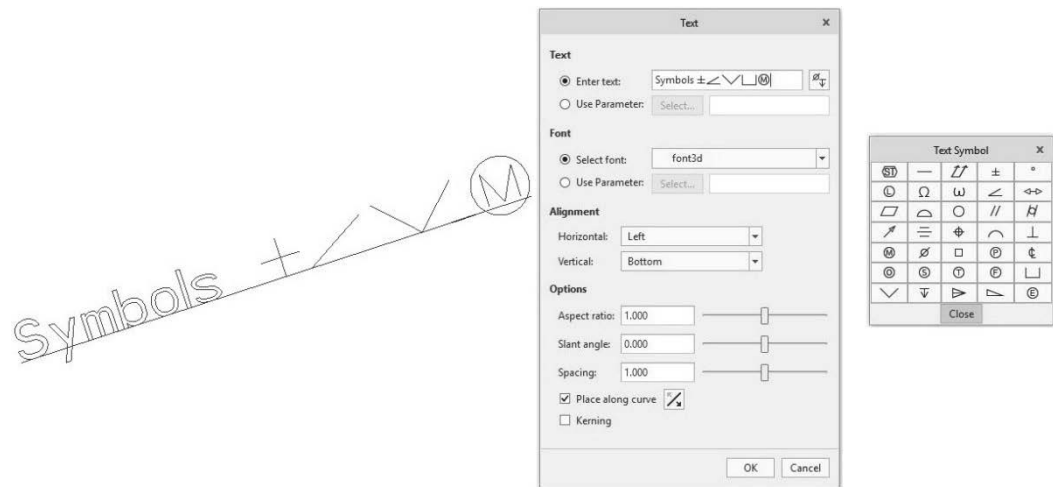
Symbols $\pm\angle\vee\sqcup$Ⓜ

Text ×

Text

Enter text: Symbols $\pm\angle\vee\sqcup$Ⓜ

Use Parameter: Select...

Font

Select font: font3d

Use Parameter: Select...

Alignment

Horizontal: Left

Vertical: Bottom

Options

Aspect ratio: 1.000

Slant angle: 0.000

Spacing: 1.000

Place along curve

Kerning

OK Cancel

Text Symbol ×

| ⓈⒹ | — | $\cancel{/}$ | $\pm$ | $\circ$ |
|---|---|---|---|---|
| Ⓛ | $\Omega$ | $\omega$ | $\angle$ | ⇼ |
| ▱ | ⌓ | ○ | // | ⌭ |
| ↗ | ⌯ | ⌖ | ⌒ | ⊥ |
| Ⓜ | ⌀ | □ | Ⓟ | ¢ |
| ◎ | Ⓢ | Ⓣ | Ⓕ | ⊔ |
| ∨ | ↧ | ⌲ | ⊿ | Ⓔ |

Close